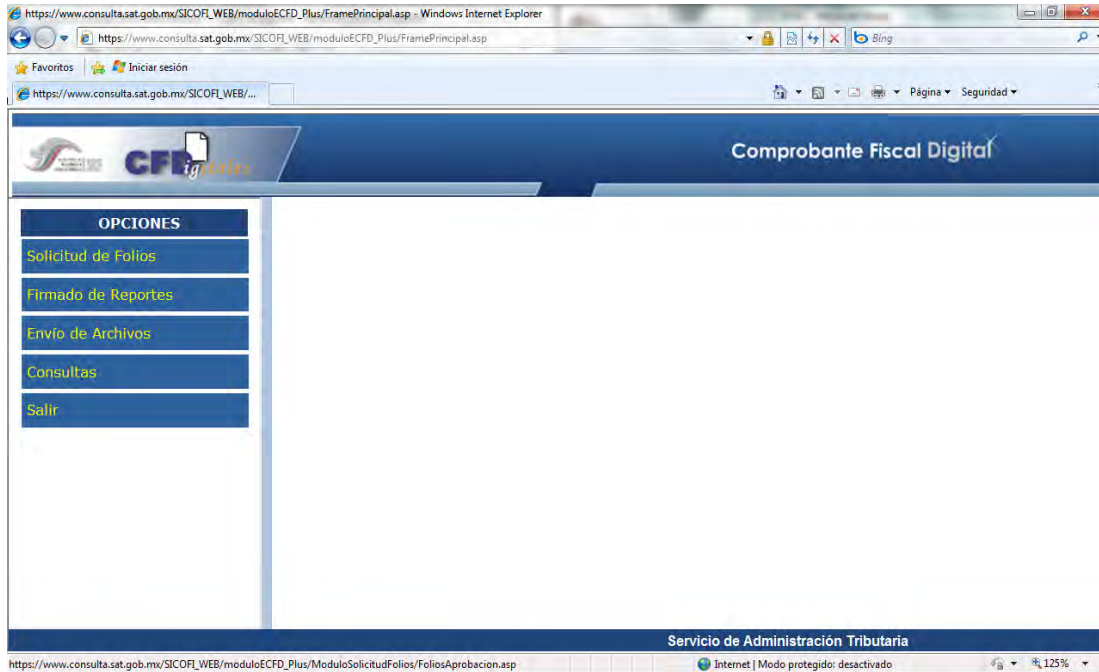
https://www.consulta.sat.gob.mx/SICOFI_WEB/moduloECFD_Plus/FramePrincipal.asp - Windows Internet Explorer

https://www.consulta.sat.gob.mx/SICOFI_WEB/moduloECFD_Plus/FramePrincipal.asp

Bing

Favoritos

Iniciar sesión

https://www.consulta.sat.gob.mx/SICOFI_WEB/...

Página ▾ Seguridad ▾

CFDigitales

Comprobante Fiscal Digital

OPCIONES

Solicitud de Folios

Firmado de Reportes

Envío de Archivos

Consultas

Salir

Servicio de Administración Tributaria

https://www.consulta.sat.gob.mx/SICOFI_WEB/moduloECFD_Plus/ModuloSolicitudFolios/FoliosAprobacion.asp

Internet | Modo protegido: desactivado

125%